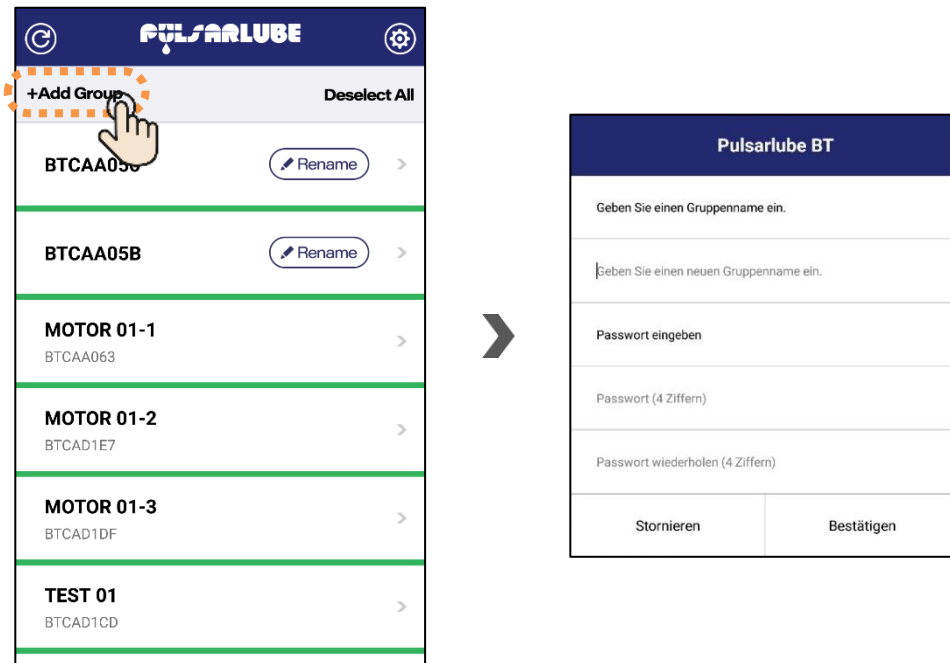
PULSARLUBE

+Add Group

Deselect All

BTCAA05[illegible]

Rename

BTCAA05B

Rename

MOTOR 01-1
BTCAA063

MOTOR 01-2
BTCAD1E7

MOTOR 01-3
BTCAD1DF

TEST 01
BTCAD1CD

Pulsarlube BT

Geben Sie einen Gruppenname ein.

Geben Sie einen neuen Gruppenname ein.

Passwort eingeben

Passwort (4 Ziffern)

Passwort wiederholen (4 Ziffern)

Stornieren

Bestätigen